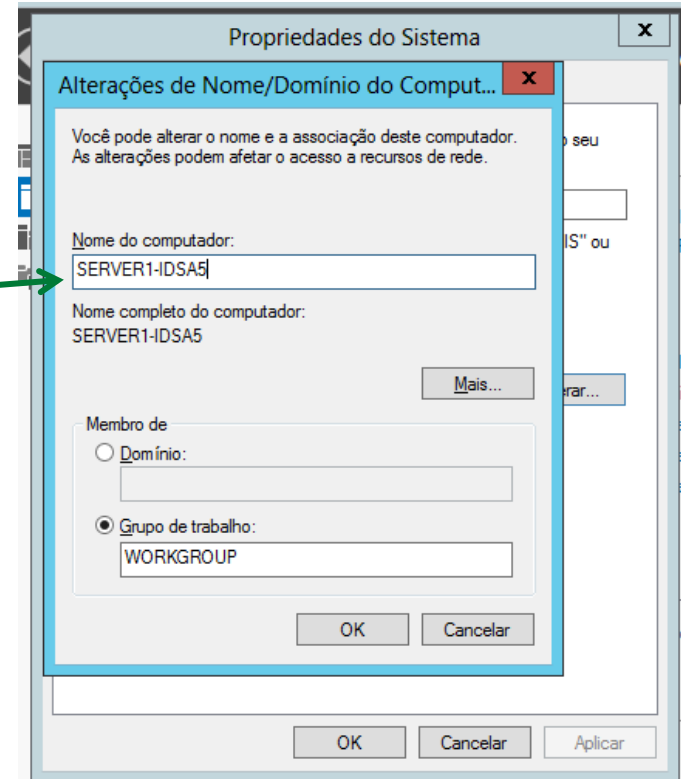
Propriedades do Sistema

x

Alterações de Nome/Domínio do Comput...

x

Você pode alterar o nome e a associação deste computador. As alterações podem afetar o acesso a recursos de rede.

o seu

IS" ou

Nome do computador:

SERVER1-IDSA5

Nome completo do computador:

SERVER1-IDSA5

Mais...

erar...

Membro de

Domínio:

Grupo de trabalho:

WORKGROUP

OK

Cancelar

OK

Cancelar

Aplicar